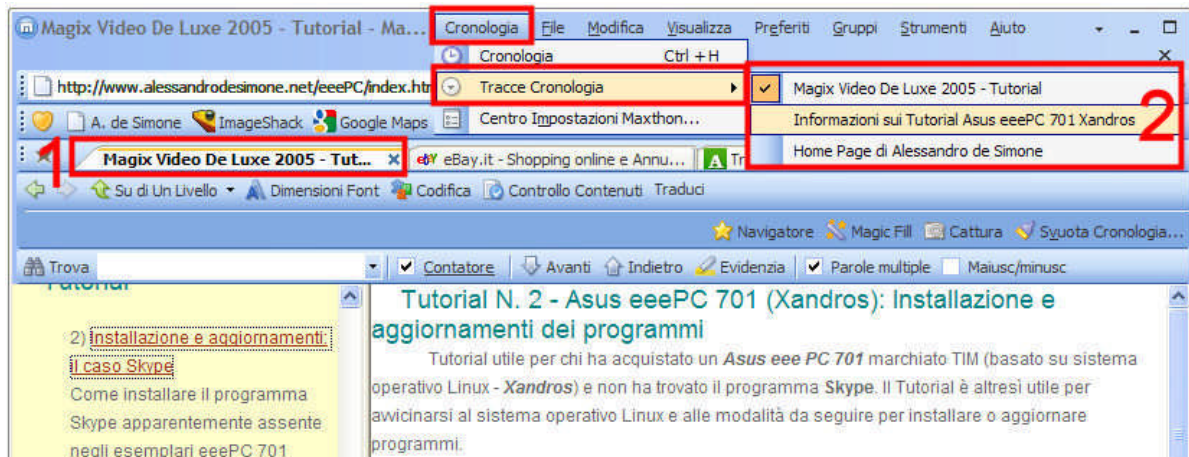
Magix Video De Luxe 2005 - Tutorial - Ma... Cronologia File Modifica Visualizza Preferiti Gruppi Strumenti Aiuto

Cronologia Ctrl + H
Tracce Cronologia
Centro Impostazioni Maxthon...

Magix Video De Luxe 2005 - Tutorial
Informazioni sui Tutorial Asus eeePC 701 Xandros
Home Page di Alessandro de Simone

2

http://www.alessandrodesimone.net/eeePC/index.htm

A. de Simone ImageShack Google Maps

1

Magix Video De Luxe 2005 - Tut... eBay.it - Shopping online e Annu... Tr

Su di Un Livello Dimensioni Font Codifica Controllo Contenuti Traduci

Navigatore Magic Fill Cattura Svuota Cronologia...

Trova Contatore Avanti Indietro Evidenzia Parole multiple Maiusc/minusc

Tutorial

2) Installazione e aggiornamenti: il caso Skype
Come installare il programma Skype apparentemente assente negli esemplari eeePC 701

Tutorial N. 2 - Asus eeePC 701 (Xandros): Installazione e aggiornamenti dei programmi

Tutorial utile per chi ha acquistato un Asus eee PC 701 marchiato TIM (basato su sistema operativo Linux - Xandros) e non ha trovato il programma Skype. Il Tutorial è altresì utile per avvicinarsi al sistema operativo Linux e alle modalità da seguire per installare o aggiornare programmi.